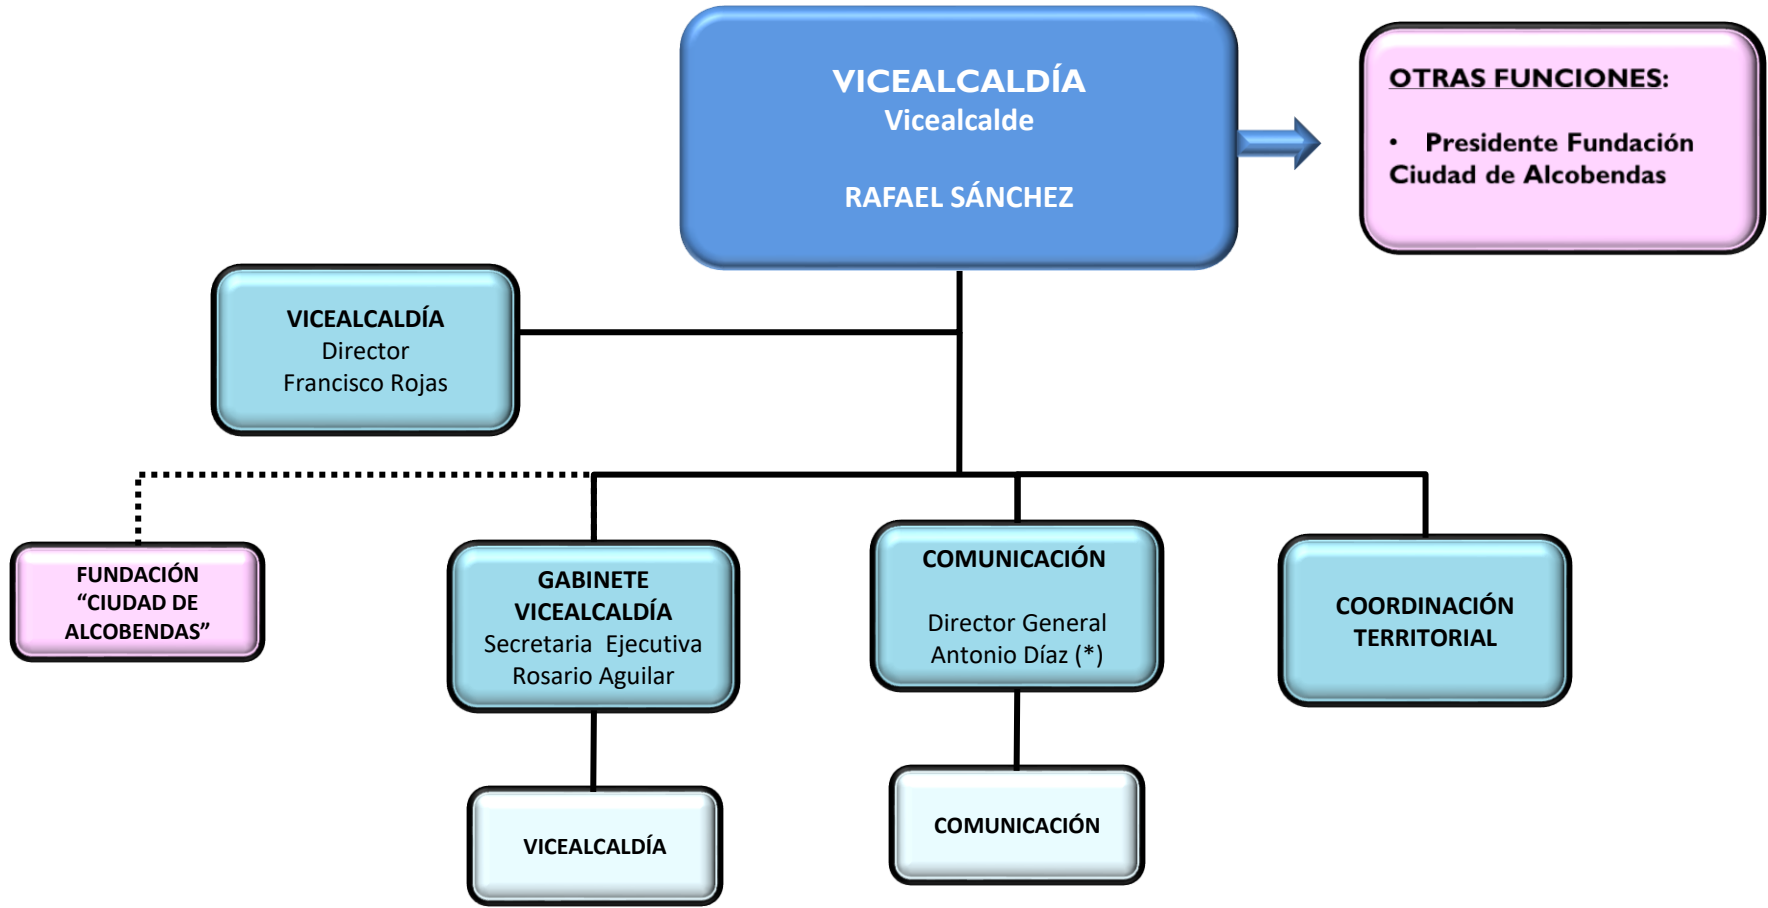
VICEALCALDÍA
Vicealcalde

RAFAEL SÁNCHEZ

OTRAS FUNCIONES:

• Presidente Fundación Ciudad de Alcobendas

VICEALCALDÍA
Director
Francisco Rojas

FUNDACIÓN “CIUDAD DE ALCOBENDAS”

GABINETE VICEALCALDÍA
Secretaria Ejecutiva
Rosario Aguilar

VICEALCALDÍA

COMUNICACIÓN

Director General
Antonio Díaz (*)

COMUNICACIÓN

COORDINACIÓN TERRITORIAL